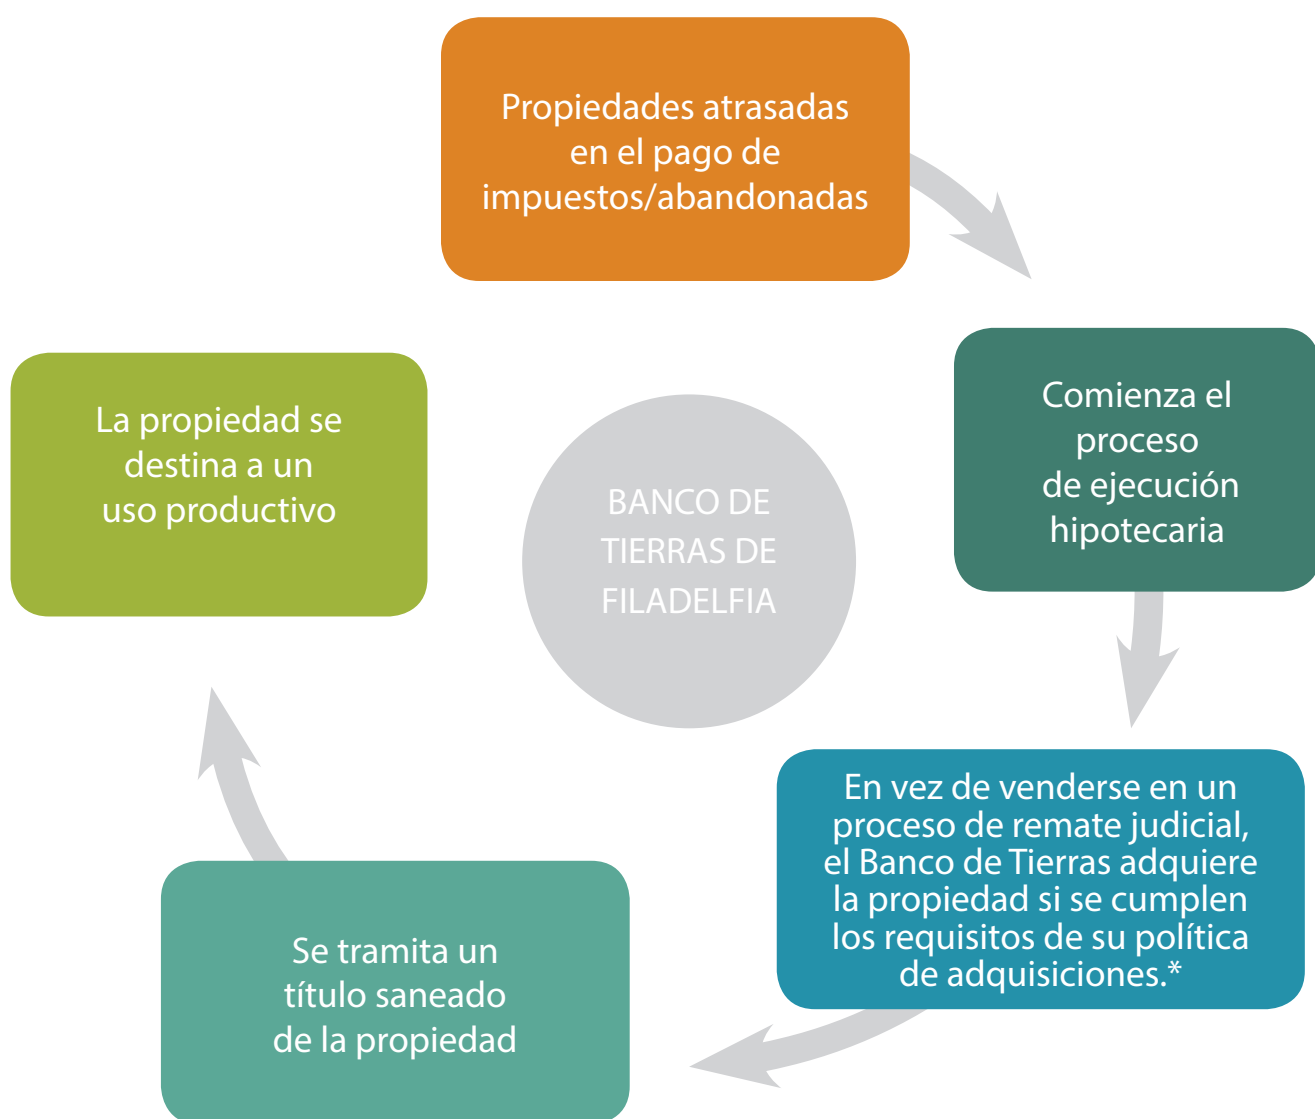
Propiedades atrasadas en el pago de impuestos/abandonadas

Comienza el proceso de ejecución hipotecaria

En vez de venderse en un proceso de remate judicial, el Banco de Tierras adquiere la propiedad si se cumplen los requisitos de su política de adquisiciones.*

Se tramita un título saneado de la propiedad

La propiedad se destina a un uso productivo

BANCO DE TIERRAS DE FILADELFIA